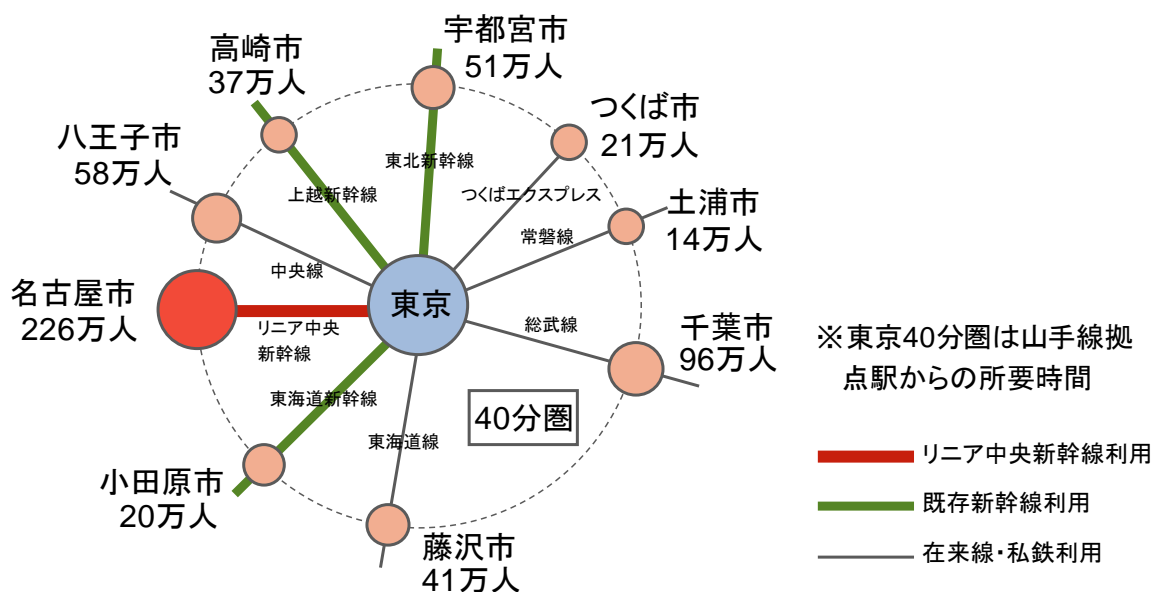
高崎市
37万人

宇都宮市
51万人

つくば市
21万人

八王子市
58万人

土浦市
14万人

名古屋市
226万人

千葉市
96万人

小田原市
20万人

藤沢市
41万人

東京

上越新幹線

東北新幹線

つくばエクスプレス

常磐線

中央線

リニア中央新幹線

総武線

東海道新幹線

東海道線

40分圏

※東京40分圏は山手線拠点駅からの所要時間

リニア中央新幹線利用

既存新幹線利用

在来線・私鉄利用